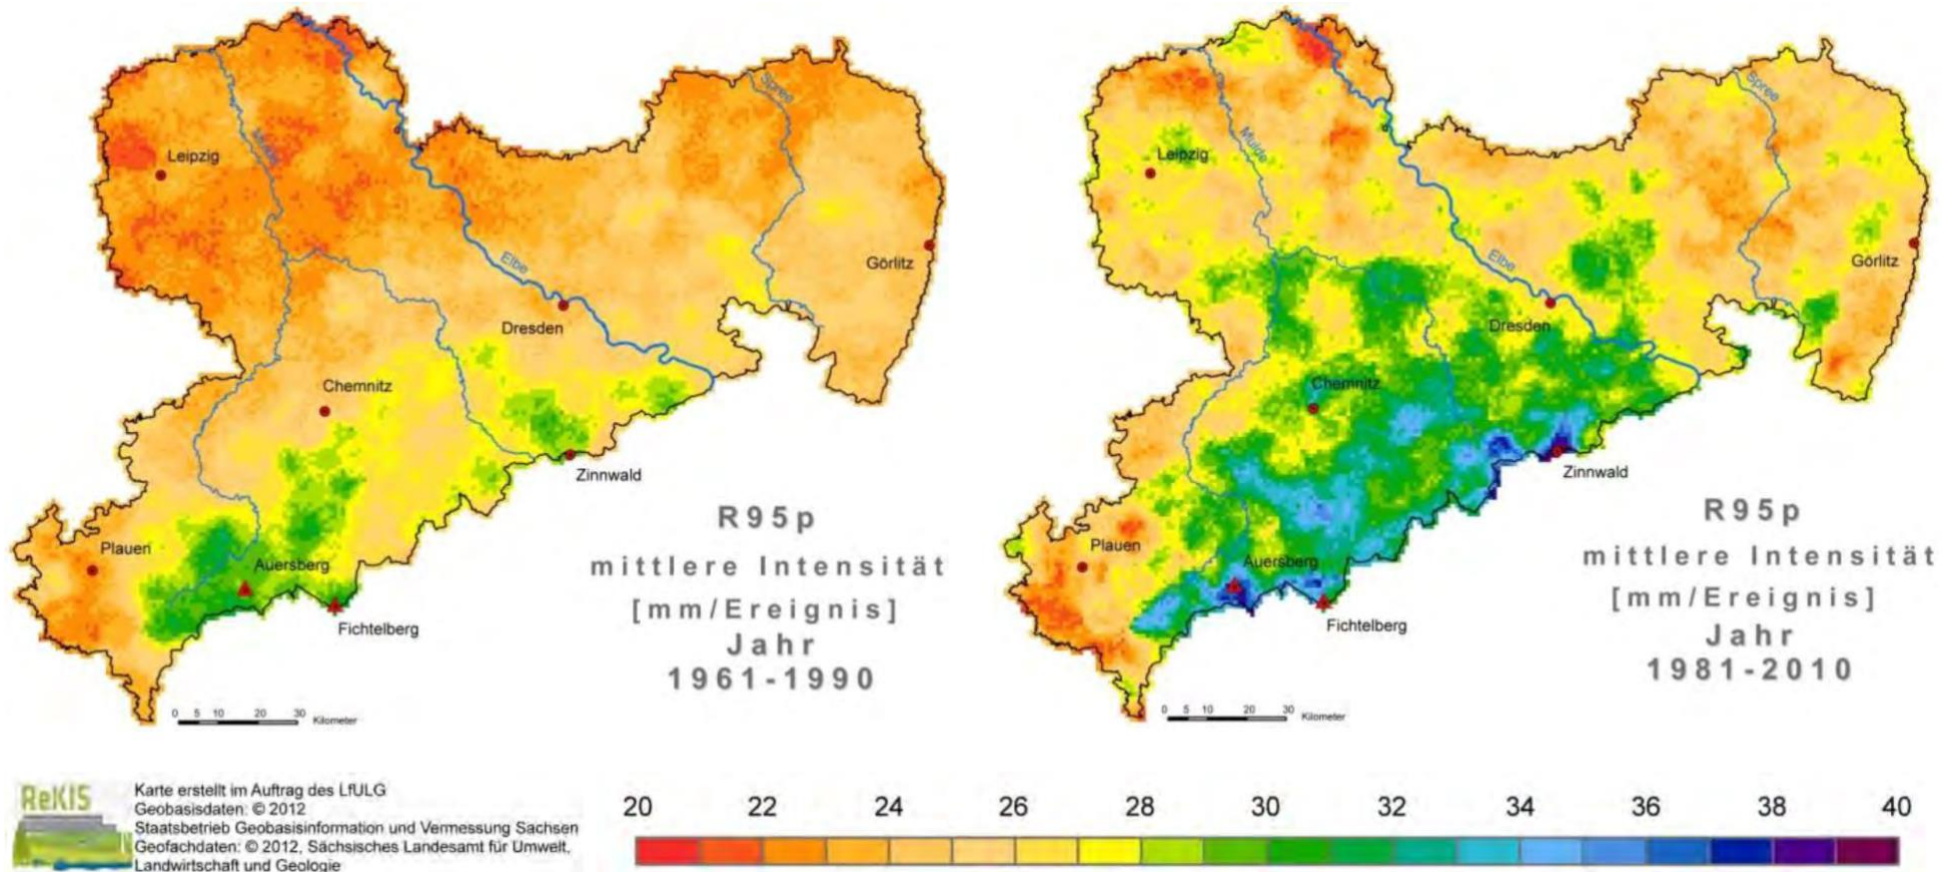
Mulde
Spree
Leipzig
Elbe
Görlitz
Dresden
Chemnitz
Zinnwald
Plauen
Auersberg
Fichtelberg
0 5 10 20 30 Kilometer

R95p
mittlere Intensität
[mm/Ereignis]
Jahr
1961-1990

Mulde
Spree
Leipzig
Elbe
Görlitz
Dresden
Chemnitz
Zinnwald
Plauen
Auersberg
Fichtelberg
0 5 10 20 30 Kilometer

R95p
mittlere Intensität
[mm/Ereignis]
Jahr
1981-2010

ReKIS
Karte erstellt im Auftrag des LfULG
Geobasisdaten: © 2012
Staatsbetrieb Geobasisinformation und Vermessung Sachsen
Geofachdaten: © 2012, Sächsisches Landesamt für Umwelt, Landwirtschaft und Geologie

20 22 24 26 28 30 32 34 36 38 40